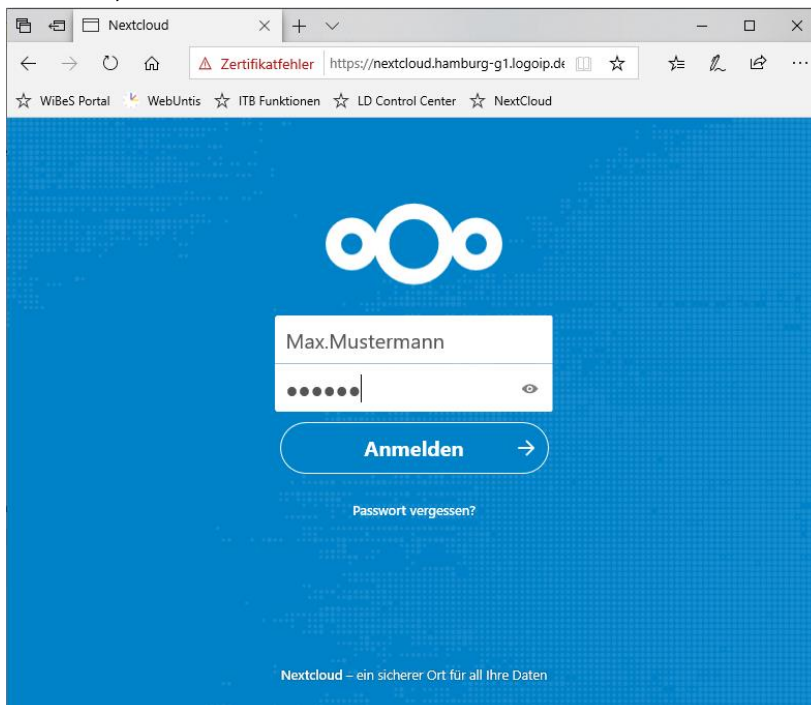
Nextcloud

Zertifikatfehler https://nextcloud.hamburg-g1.logoip.de

WiBeS Portal WebUntis ITB Funktionen LD Control Center NextCloud

Max.Mustermann

••••••

Anmelden

Passwort vergessen?

Nextcloud – ein sicherer Ort für all Ihre Daten